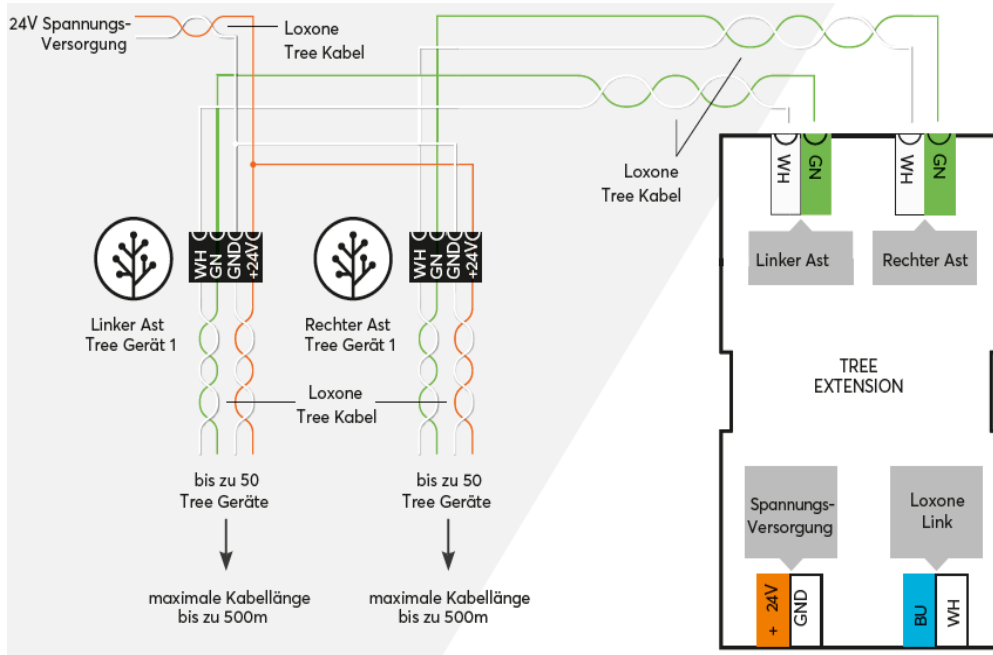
24V Spannungs-Versorgung

Loxone Tree Kabel

Loxone Tree Kabel

WH GN GND +24V

WH GN GND +24V

Linker Ast Tree Gerät 1

Rechter Ast Tree Gerät 1

Loxone Tree Kabel

bis zu 50 Tree Geräte

bis zu 50 Tree Geräte

maximale Kabellänge bis zu 500m

maximale Kabellänge bis zu 500m

WH GN

WH GN

Linker Ast

Rechter Ast

TREE EXTENSION

Spannungs-Versorgung

Loxone Link

+ 24V GND

BU WH